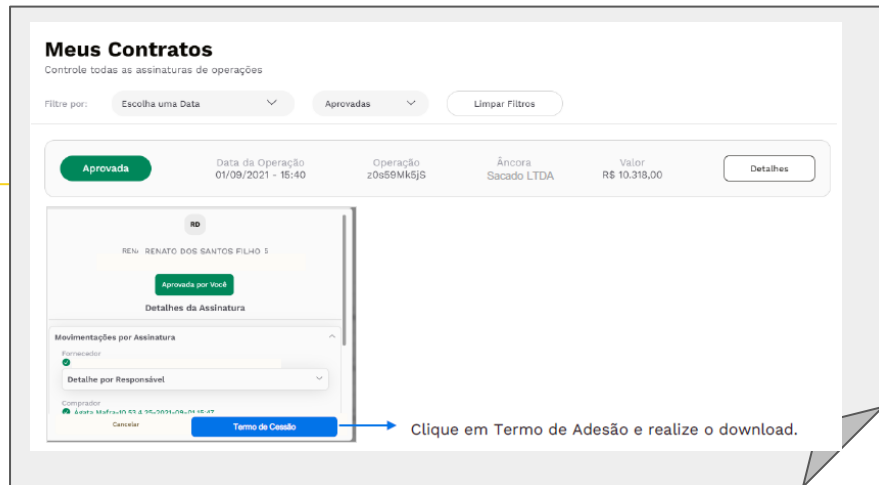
Meus Contratos
Controle todas as assinaturas de operações

Filtre por: Escolha uma Data Aprovadas Limpar Filtros

Aprovada
Data da Operação
01/09/2021 - 15:40
Operação
z0s59Mk5jS
Âncora
Sacado LTDA
Valor
R$ 10.318,00
Detalhes

RD
REN: RENATO DOS SANTOS FILHO 5
Aprovada por Você
Detalhes da Assinatura
Movimentações por Assinatura
Fornecedor
Detalhe por Responsável
Comprador
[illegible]
Cancelar
Termo de Cessão

Clique em Termo de Adesão e realize o download.